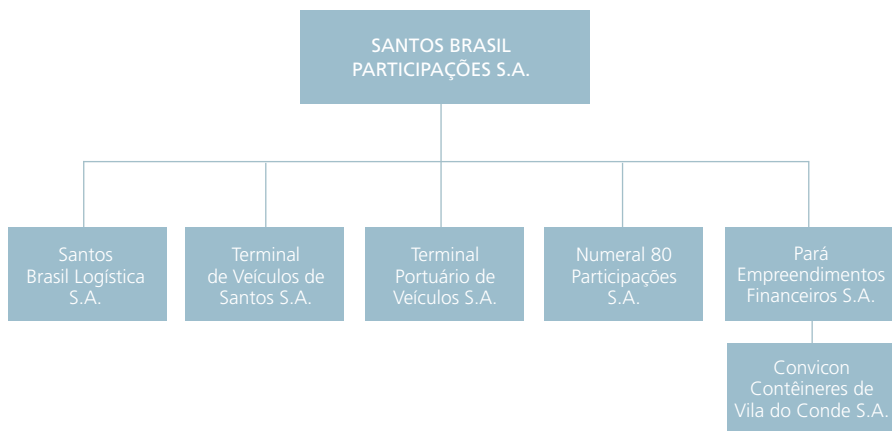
SANTOS BRASIL PARTICIPAÇÕES S.A.

Santos Brasil Logística S.A.

Terminal de Veículos de Santos S.A.

Terminal Portuário de Veículos S.A.

Numeral 80 Participações S.A.

Pará Empreendimentos Financeiros S.A.

Convicon Contêineres de Vila do Conde S.A.